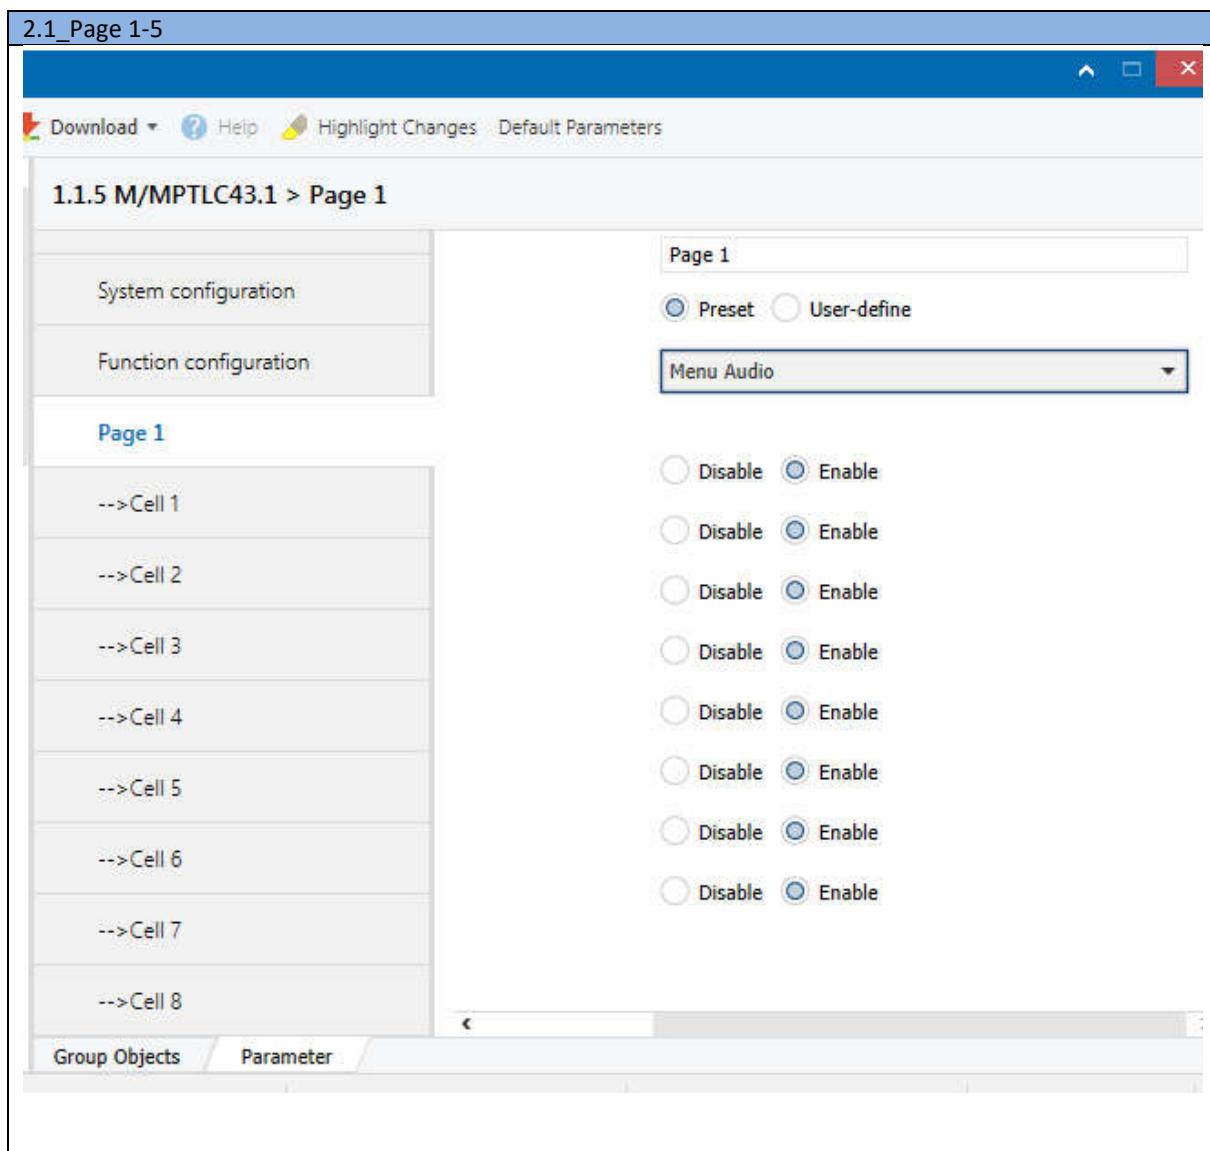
2.1_Page 1-5

Download Help Highlight Changes Default Parameters

1.1.5 M/MPTLC43.1 > Page 1

System configuration

Function configuration

Page 1

-->Cell 1

-->Cell 2

-->Cell 3

-->Cell 4

-->Cell 5

-->Cell 6

-->Cell 7

-->Cell 8

Page 1

Preset User-define

Menu Audio

Disable Enable

Disable Enable

Disable Enable

Disable Enable

Disable Enable

Disable Enable

Disable Enable

Disable Enable

Group Objects Parameter